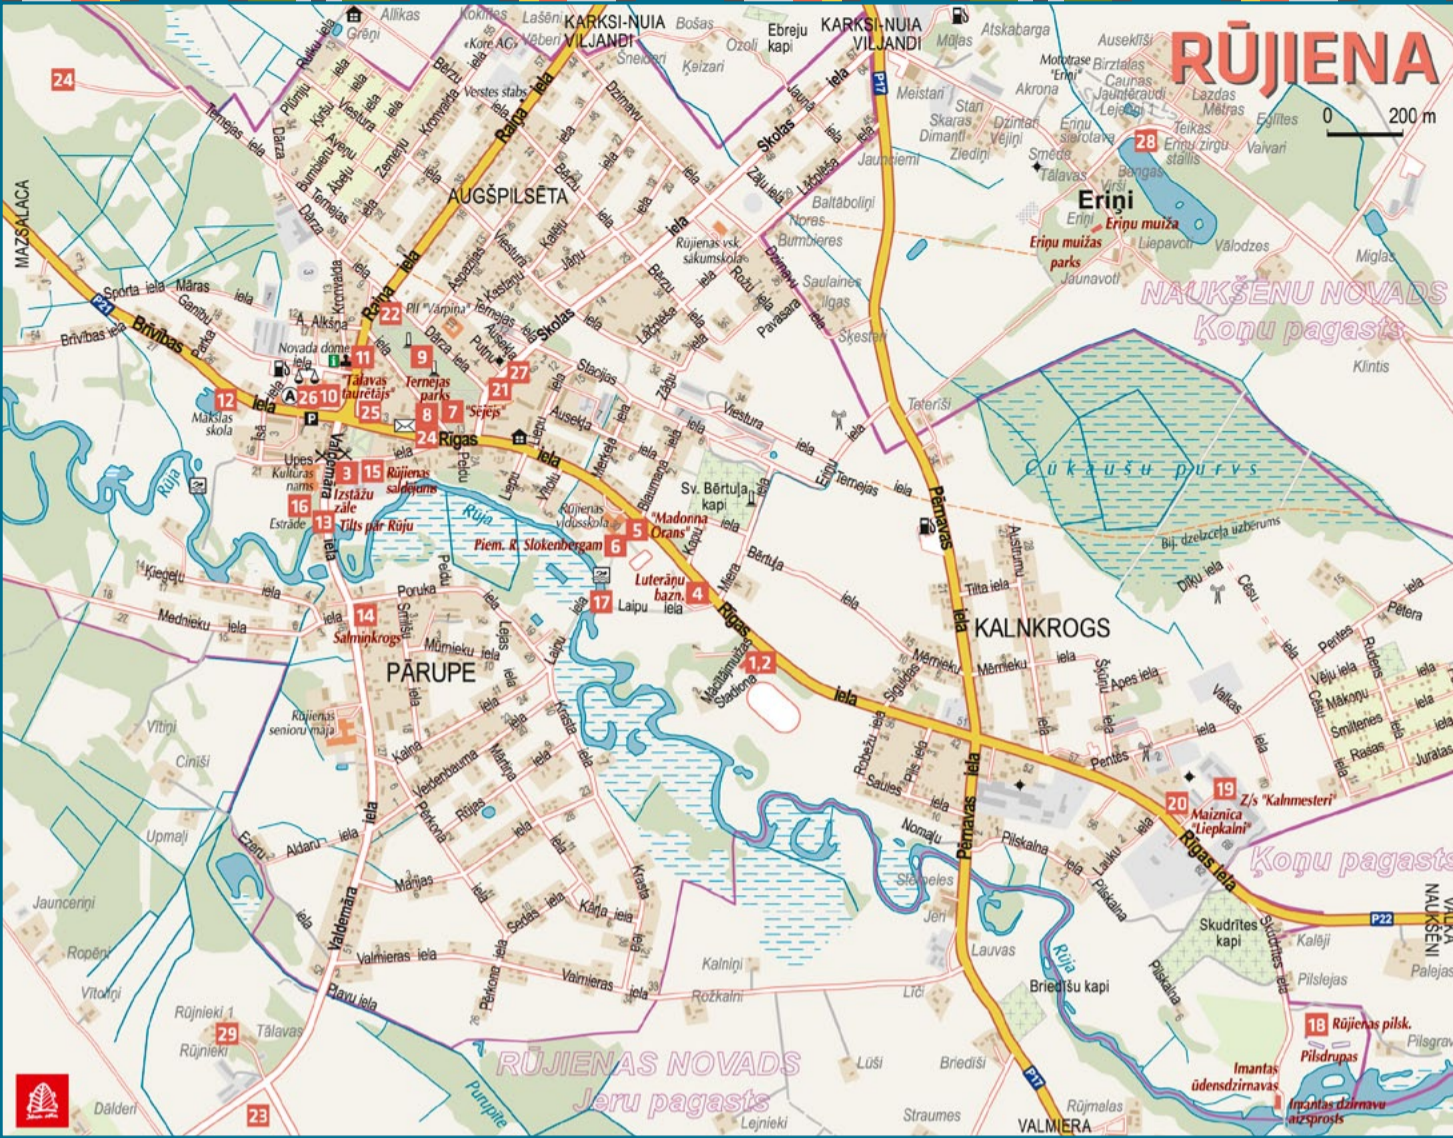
RŪJIENA

0 200 m

Allikas, Kokītes, Lašeni, Greņi, «Kore AG», Veberi, KARKSI-NUIA VILJANDI, Bošas, Ozoli, Sneideri, Ebreju kapi, Keizari, KARKSI-NUIA VILJANDI, Mūjas, Atskabarga, Auseklīši, Motortrase "Ērni", Birztalas, Caunas, Jaunfērauds, Lejasīši, Lazdas, Mētras, Eglītes, Vaivari, Akrona, Meistari, Stari, Skaras, Dimanti, Dzintari, Vējiņi, Zīedini, Ērņu siersotava, Teikas, Ērņu zirgu stallis, Smēde, Tālavas, Bengas, Virši, Ērņi, Ērņu muiža, Ērņu muižas parks, Liepavoti, Valodzes, Miglas, Jaunavoti

24, MAZSALACA, Rūķu iela, Pilsētu, Kiršu, Viestura, Bumbieru, Ābeļu, Avenu, Zemeņu, Krotovalda, Bērzu, Vestes stabs, Raiņa iela, Dzirnavu, Skolas iela, Jaunā, Zāļu iela, Lāčplēša, Jaunciemi, Baltāboliņi, Noras, Bumbieres, Temejas iela, Dārza, Temejas, AUGŠPILSĒTA, Rūjienas vsk. sākumskola, Dzirnavu, Rožu iela, Pavasara, Saulaines, Ligas, Šķesteri, Sporta iela, Māras, Ganību, Brīvības iela, Brīvības, Parka, A. Alkšņa, Novada dome, 22, PII "Vārpiņa", Aspazijas, Viestura, Kalēju, Jāņu, Lāčplēša, Bērzu, Zāļu, 11, 9, Tālavas taurētājs, Temejas parks, 27, 21, Sējējs, Stacijas, Auseklja, Viestura, Teterīši, Ērņu, Temejas iela, 12, 26, 10, 25, 8, 7, Mākslas skola, 24, Rīgas, Upes, Kultūras nams, 3, 15, Rūjienas saldējums, Izstāžu zāle, 16, Estrāde, 13, Tilts par Rūju, Rūja, Rūjienas vidusskola, 5, "Madonna Orans", Piem. R. Slokenbergam, 6, Sv. Bērtuļa kapi, Bērtuļa, Kapu, Mētra, Luterāņu bazn., 4, 17, Laipu iela, Rīgas iela, Kļiegeļu, Mednieku iela, Poruka, Smilšu, 14, Salmiņkrogs, Mūrnieku iela, PĀRUPE, Lejas iela, Laipu, 1,2, Stadiona, Mantānmuižas, Vītiņi, Rūjienas senioru māja, Ciniši, Kalna, Veidenbauma, Mārtiņa, Krasta, Rūjas, Upmaļi, Ezeru, Aldaru iela, Pērkona, Mārtiņa, Nomaļu, Sietiņceles, Jēri, Valdemāra iela, Sedas iela, Kārļa iela, Krasta, Jaunceriņi, Ropēni, Valmieras iela, Valmieras, Kalniņi, Rožkalni, Līči, Vītoliņi, Pūru iela, Rūjienieki 1, 29, Tālavas, Rūjienieki, Dālderi, 23, RŪJIENAS NOVADS, Jeru pagasts, Purupīte, Lejnieki, Lūši, Briedīši, Straumes, Lauvas, Briedīšu kapi, VALMIERA, Rūjmalas, Imantas ūdensdzirnavas, Imantas dzirnavu aizsprosts, 18, Rūjienas pilsk., Pilsdrupas, Pilsgrav

P17, Pērnavas iela, P21, P22, NAUKŠĒNU NOVADS, Koņu pagasts, Klintis, Cūkaušu purvs, Bij. dzelzceļa uzbērums, Tilta iela, Austrumu, Dīķu iela, Cēsu, Pētera, Pentes, Rudens, KALNKROGS, Mērnieku, Apes iela, Šķūņu, Valkas, Vēju iela, Mākoņu, Smilšu, Rasas, Jurātas, Pentes, Robežu iela, Siguldas, Pils iela, Saules, Pilskalna, Laiku, 19, Z/s "Kalnmesteri", 20, Maiznīca "Liepkalni", Rīgas iela, Koņu pagasts, Skudrītes kapi, Skudrītes, Kalēji, Pilskalna, Pilslejas, VALKA NAUKŠĒNI, Palejas